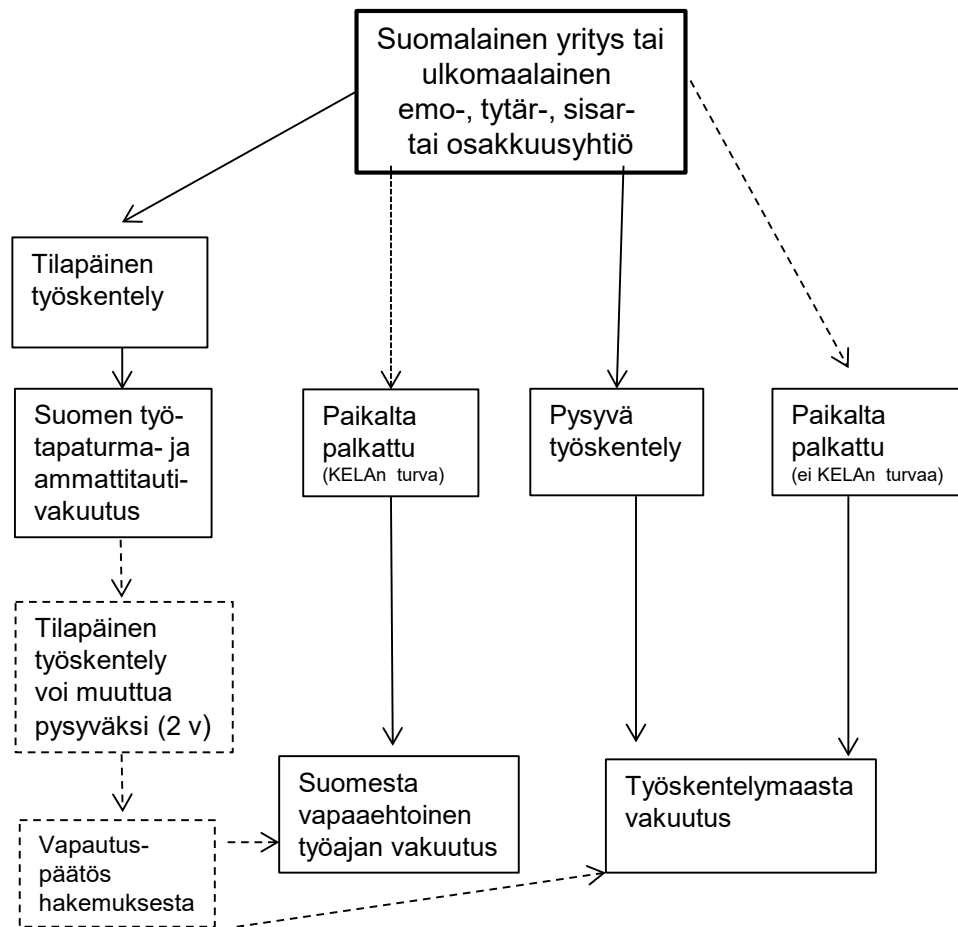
Suomalainen yritys tai ulkomaalainen emo-, tytär-, sisar- tai osakkuusyhtiö

Tilapäinen työskentely

Suomen työtapaturma- ja ammattitautivakuutus

Tilapäinen työskentely voi muuttua pysyväksi (2 v)

Vapautuspäätös hakemuksesta

Paikalta palkattu (KELAn turva)

Pysyvä työskentely

Paikalta palkattu (ei KELAn turvaa)

Suomesta vapaaehtoinen työajan vakuutus

Työskentelymaasta vakuutus